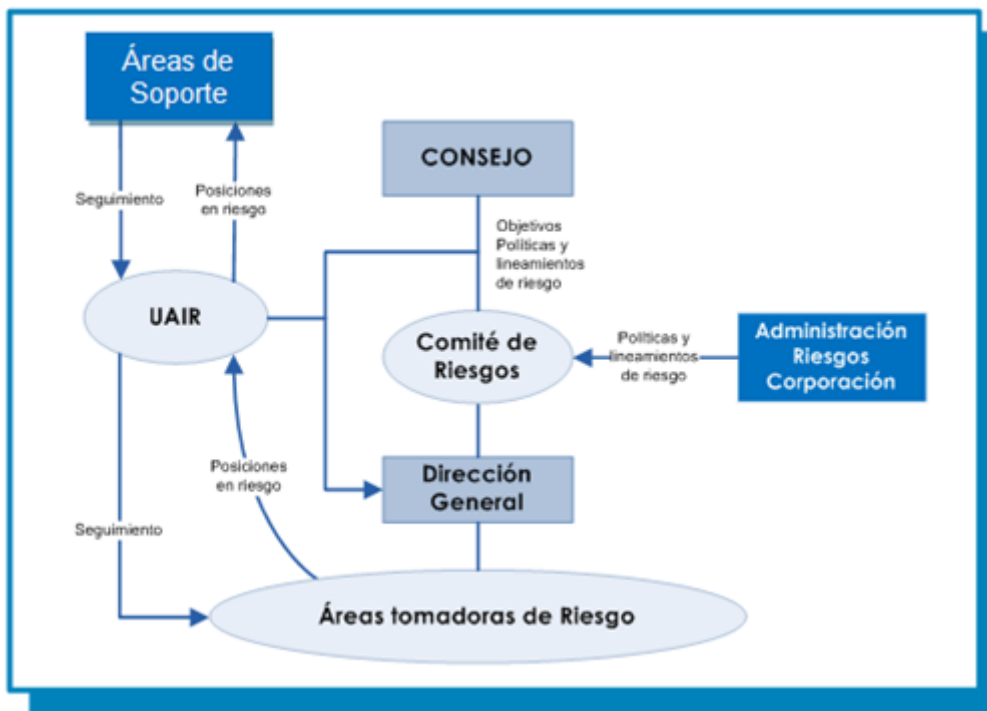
Áreas de Soporte

Seguimiento

Posiciones en riesgo

CONSEJO

Objetivos Políticas y lineamientos de riesgo

UAIR

Comité de Riesgos

Políticas y lineamientos de riesgo

Administración Riesgos Corporación

Posiciones en riesgo

Dirección General

Seguimiento

Áreas tomadoras de Riesgo